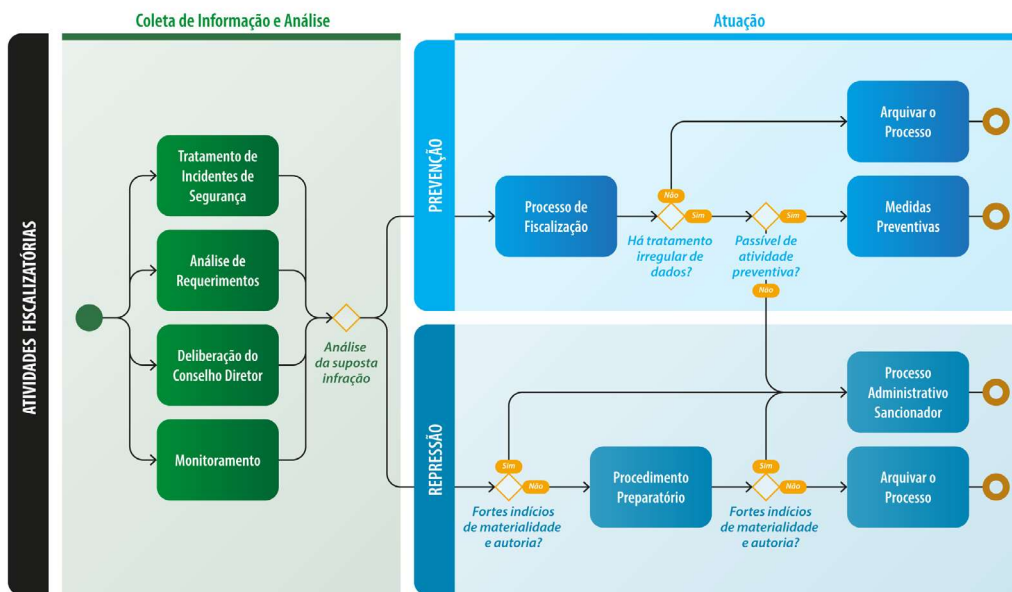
ATIVIDADES FISCALIZATÓRIAS

Coleta de Informação e Análise

Tratamento de Incidentes de Segurança

Análise de Requerimentos

Deliberação do Conselho Diretor

Monitoramento

Análise da suposta infração

Atuação

PREVENÇÃO

Processo de Fiscalização

Não

Sim

Há tratamento irregular de dados?

Sim

Passível de atividade preventiva?

Não

Arquivar o Processo

Medidas Preventivas

REPRESSÃO

Sim

Não

Fortes indícios de materialidade e autoria?

Procedimento Preparatório

Sim

Não

Fortes indícios de materialidade e autoria?

Processo Administrativo Sancionador

Arquivar o Processo